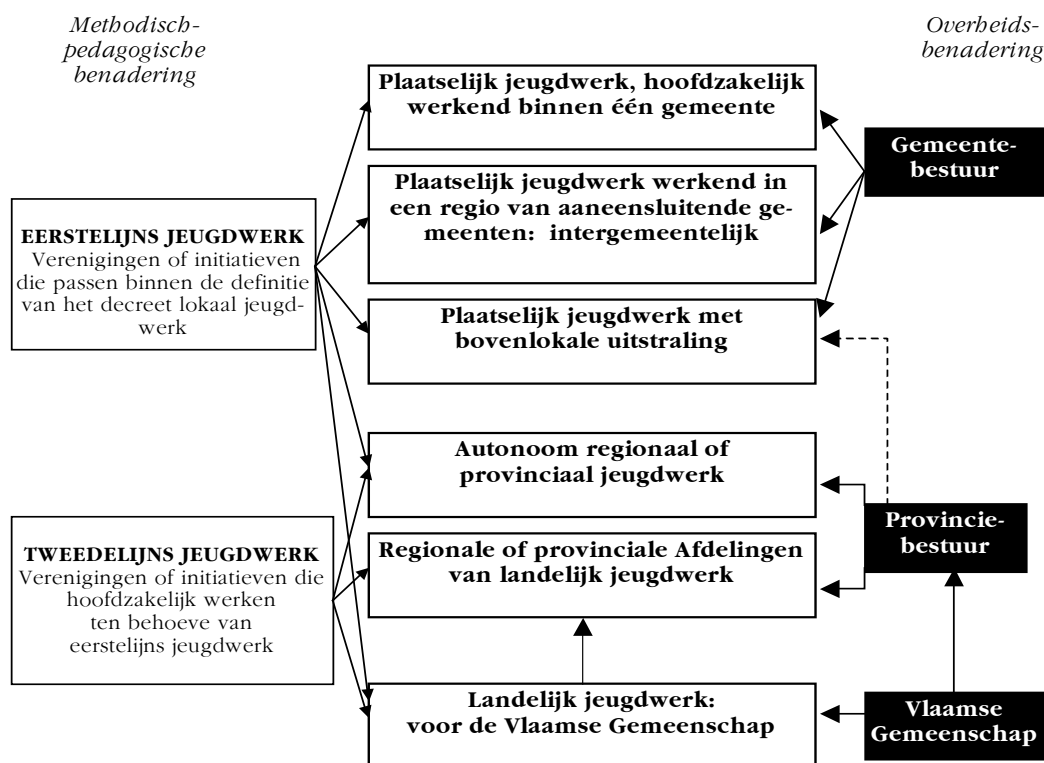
Methodisch-pedagogische benadering

Overheids-benadering

Plaatselijk jeugdwerk, hoofdzakelijk werkend binnen één gemeente

Gemeente-bestuur

Plaatselijk jeugdwerk werkend in een regio van aaneensluitende gemeenten: intergemeentelijk

EERSTELIJNS JEUGDWERK
Verenigingen of initiatieven die passen binnen de definitie van het decreet lokaal jeugdwerk

Plaatselijk jeugdwerk met bovenlokale uitstraling

Autonoom regionaal of provinciaal jeugdwerk

TWEEDELIJNS JEUGDWERK
Verenigingen of initiatieven die hoofdzakelijk werken ten behoeve van eerstelijns jeugdwerk

Regionale of provinciale Afdelingen van landelijk jeugdwerk

Provincie-bestuur

Landelijk jeugdwerk: voor de Vlaamse Gemeenschap

Vlaamse Gemeenschap